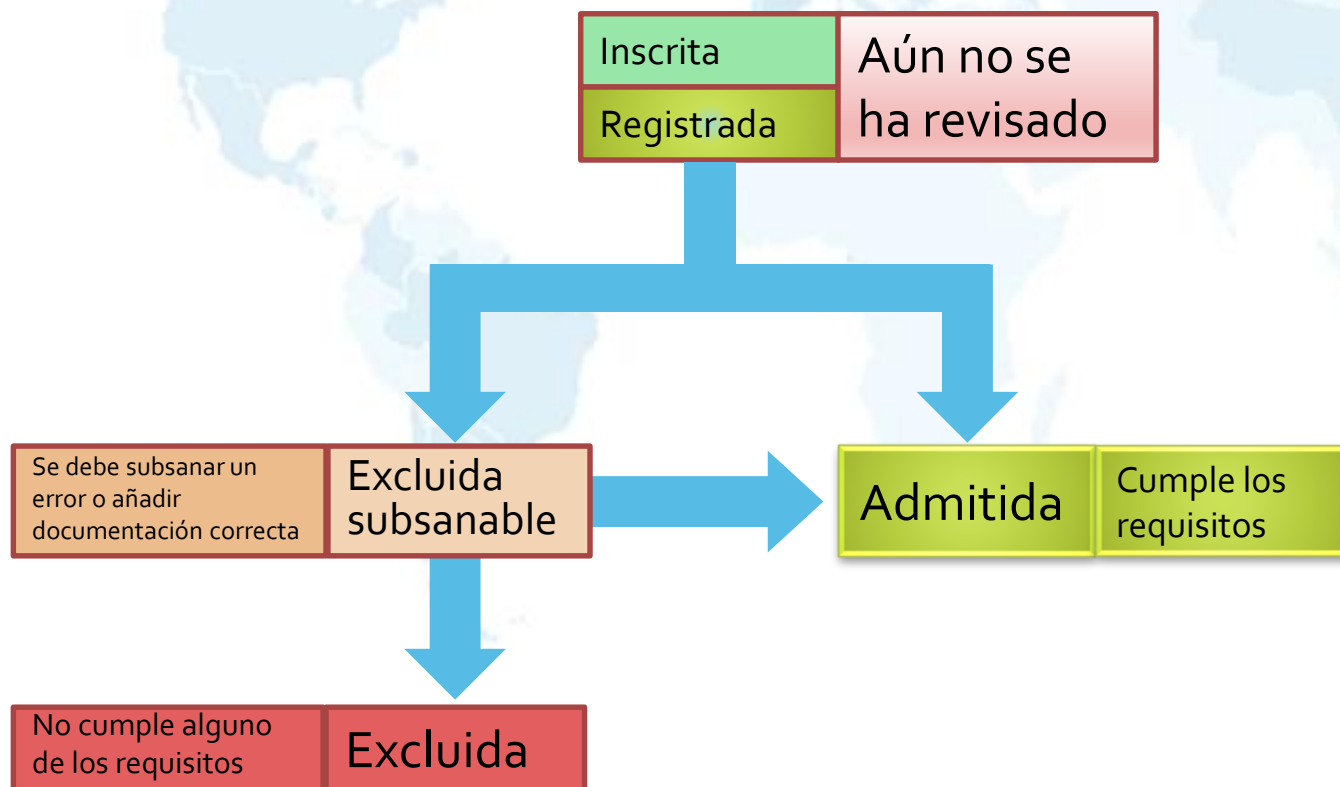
Inscrita

Registrada

Aún no se ha revisado

Se debe subsanar un error o añadir documentación correcta

Excluida subsanable

Admitida

Cumple los requisitos

No cumple alguno de los requisitos

Excluida